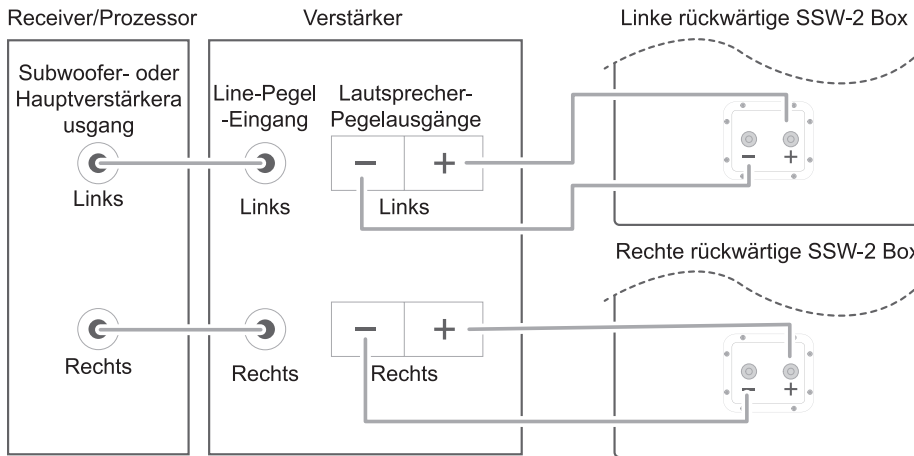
Receiver/Prozessor

Subwoofer- oder Hauptverstärkera usgang

Links

Rechts

Verstärker

Line-Pegel -Eingang

Links

Rechts

Lautsprecher-Pegelausgänge

$-$ $+$

Links

$-$ $+$

Rechts

Linke rückwärtige SSW-2 Box

$-$ $+$

Rechte rückwärtige SSW-2 Box

$-$ $+$